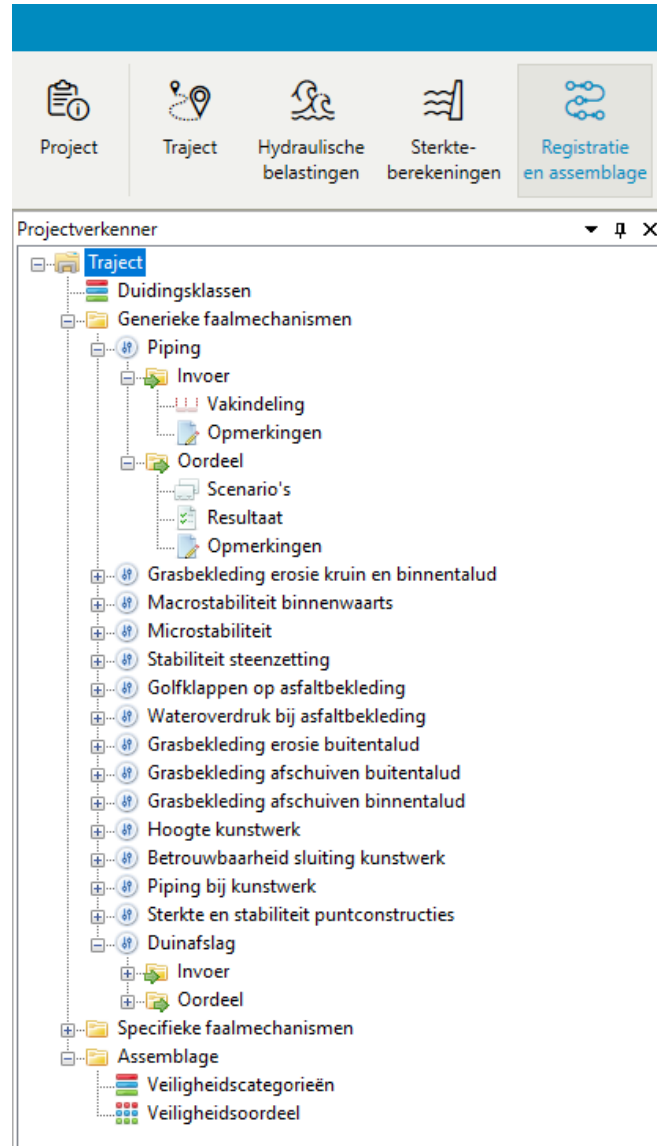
Project

Traject

Hydraulische belastingen

Sterkte-berekeningen

Registratie en assemblage

Projectverkenner

Traject
Duidingsklassen
Generieke faalmechanismen
Piping
Invoer
Vakindeling
Opmerkingen
Oordeel
Scenario's
Resultaat
Opmerkingen
Grasbekleding erosie kruin en binnentalud
Macrostabiliteit binnenwaarts
Microstabiliteit
Stabiliteit steenzetting
Golfklappen op asfaltbekleding
Wateroverdruk bij asfaltbekleding
Grasbekleding erosie buitentalud
Grasbekleding afschuiven buitentalud
Grasbekleding afschuiven binnentalud
Hoogte kunstwerk
Betrouwbaarheid sluiting kunstwerk
Piping bij kunstwerk
Sterkte en stabiliteit puntconstructies
Duinafslag
Invoer
Oordeel
Specifieke faalmechanismen
Assemblage
Veiligheidscategorieën
Veiligheidsoordeel